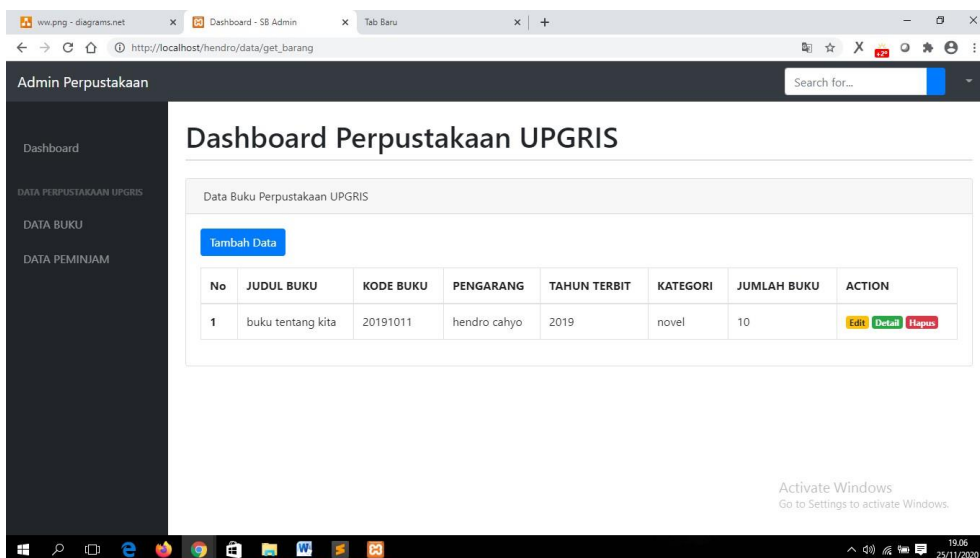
ww.png - diagrams.net ×
Dashboard - SB Admin ×
Tab Baru ×
+

http://localhost/hendro/data/get_barang

Admin Perpustakaan

Search for...

Dashboard

DATA PERPUSTAKAAN UPGRIS

DATA BUKU

DATA PEMINJAM

Dashboard Perpustakaan UPGRIS

Data Buku Perpustakaan UPGRIS

Tambah Data

| No | JUDUL BUKU | KODE BUKU | PENGARANG | TAHUN TERBIT | KATEGORI | JUMLAH BUKU | ACTION |
|---|---|---|---|---|---|---|---|
| 1 | buku tentang kita | 20191011 | hendro cahyo | 2019 | novel | 10 | Edit Detail Hapus |

Activate Windows
Go to Settings to activate Windows.

19.06
25/11/2020